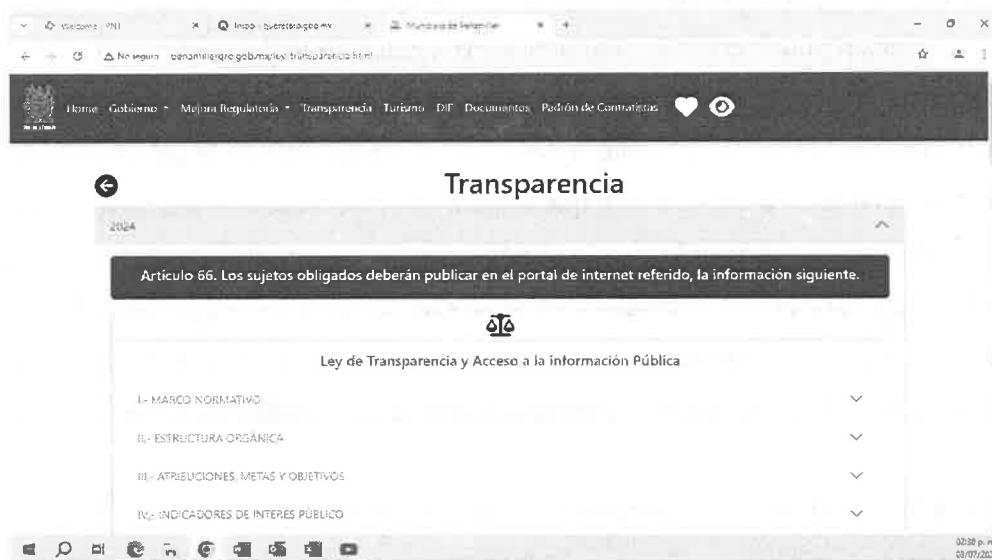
Welcome - PNT
Inicio - queretaro.gob.mx
Municipio de Peñamiller

No seguro penamillerqro.gob.mx/ley-transparencia.html

Home Gobierno Mejora Regulatoria Transparencia Turismo DIF Documentos Padrón de Contratistas

Transparencia

2024

Artículo 66. Los sujetos obligados deberán publicar en el portal de internet referido, la información siguiente.

Ley de Transparencia y Acceso a la información Pública

I.- MARCO NORMATIVO

II.- ESTRUCTURA ORGÁNICA

III.- ATRIBUCIONES, METAS Y OBJETIVOS

IV.- INDICADORES DE INTERES PÚBLICO

02:38 p. m.
03/07/20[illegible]